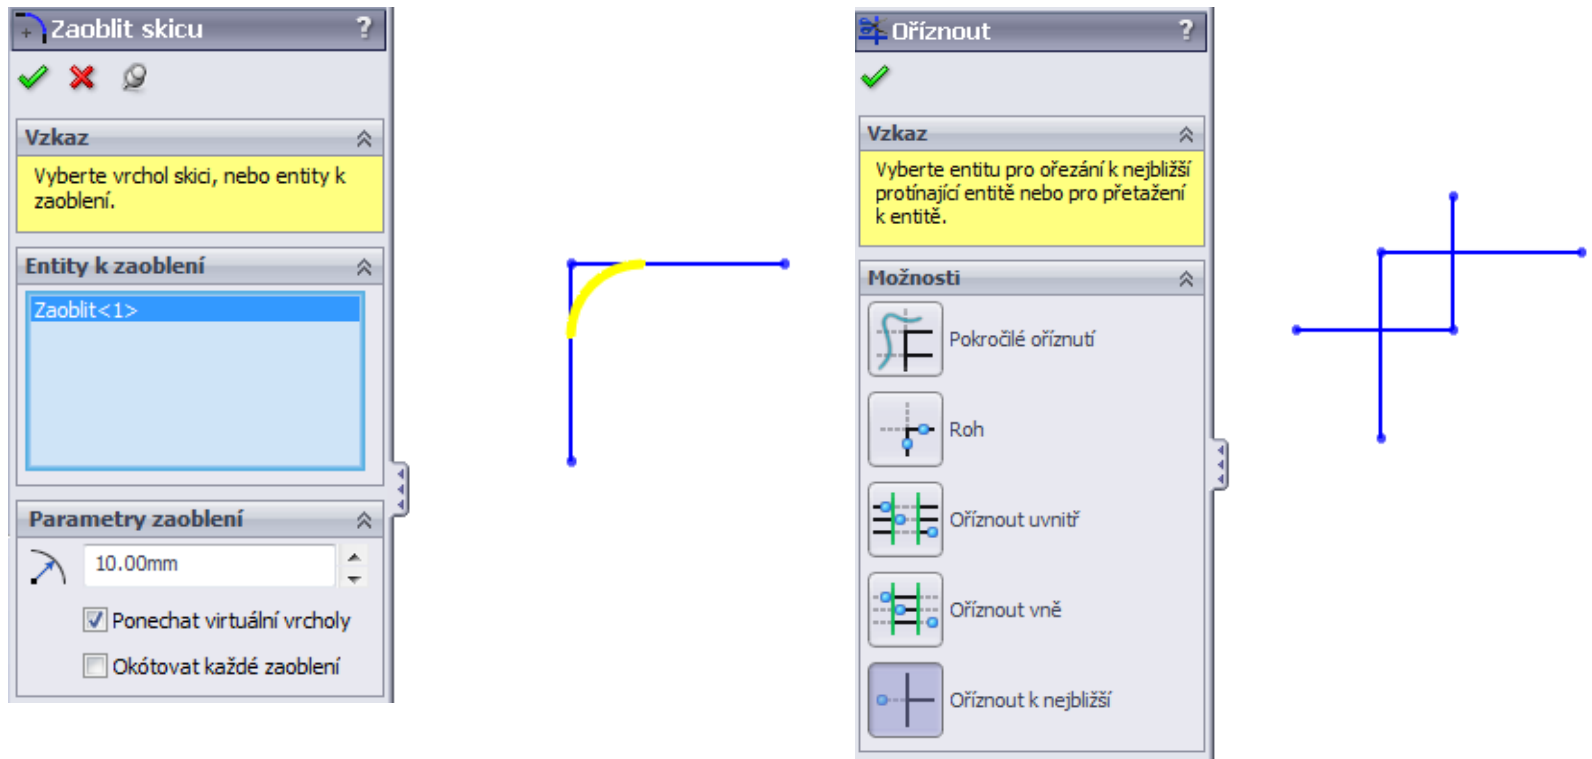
Zaoblit skicu ?

Vzkaz

Vyberte vrchol skici, nebo entity k zaoblení.

Entity k zaoblení

Zaoblit<1>

Parametry zaoblení

10.00mm

Ponechat virtuální vrcholy

Okótovat každé zaoblení

Oříznout ?

Vzkaz

Vyberte entitu pro ořezání k nejbližší protínající entitě nebo pro přetažení k entitě.

Možnosti

Pokročilé oříznutí

Roh

Oříznout uvnitř

Oříznout vně

Oříznout k nejbližší